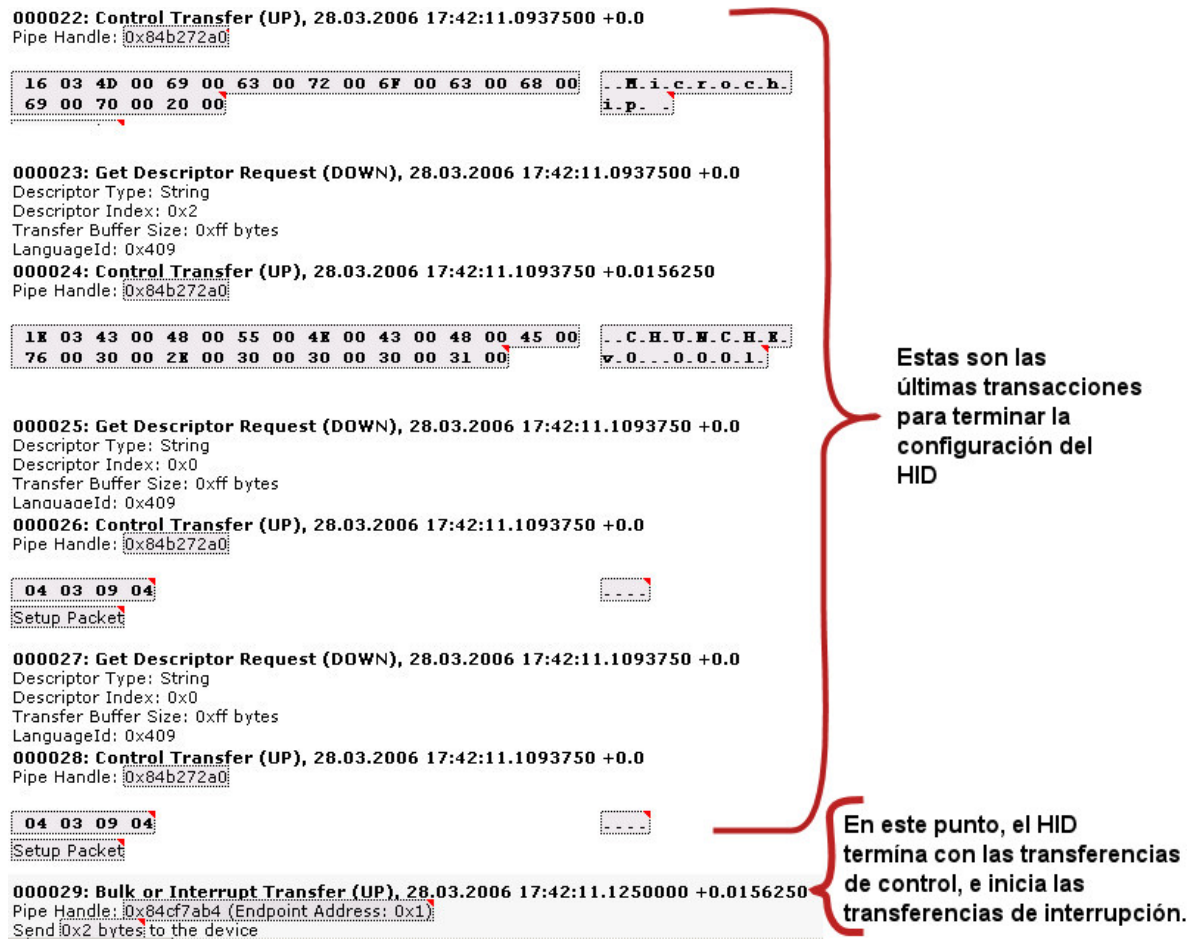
000022: Control Transfer (UP), 28.03.2006 17:42:11.0937500 +0.0
Pipe Handle: 0x84b272a0

16 03 4D 00 69 00 63 00 72 00 6F 00 63 00 68 00
69 00 70 00 20 00

..M.i.c.r.o.c.h.
i.p. .

000023: Get Descriptor Request (DOWN), 28.03.2006 17:42:11.0937500 +0.0
Descriptor Type: String
Descriptor Index: 0x2
Transfer Buffer Size: 0xff bytes
LanguageId: 0x409
000024: Control Transfer (UP), 28.03.2006 17:42:11.1093750 +0.0156250
Pipe Handle: 0x84b272a0

1E 03 43 00 48 00 55 00 4E 00 43 00 48 00 45 00
76 00 30 00 2E 00 30 00 30 00 30 00 31 00

..C.H.U.N.C.H.E.
v.0...0.0.0.1.

Estas son las últimas transacciones para terminar la configuración del HID

000025: Get Descriptor Request (DOWN), 28.03.2006 17:42:11.1093750 +0.0
Descriptor Type: String
Descriptor Index: 0x0
Transfer Buffer Size: 0xff bytes
LanguageId: 0x409
000026: Control Transfer (UP), 28.03.2006 17:42:11.1093750 +0.0
Pipe Handle: 0x84b272a0

04 03 09 04

....

Setup Packet

000027: Get Descriptor Request (DOWN), 28.03.2006 17:42:11.1093750 +0.0
Descriptor Type: String
Descriptor Index: 0x0
Transfer Buffer Size: 0xff bytes
LanguageId: 0x409
000028: Control Transfer (UP), 28.03.2006 17:42:11.1093750 +0.0
Pipe Handle: 0x84b272a0

04 03 09 04

....

Setup Packet

En este punto, el HID termína con las transferencias de control, e inicia las transferencias de interrupción.

000029: Bulk or Interrupt Transfer (UP), 28.03.2006 17:42:11.1250000 +0.0156250
Pipe Handle: 0x84cf7ab4 (Endpoint Address: 0x1)
Send 0x2 bytes to the device